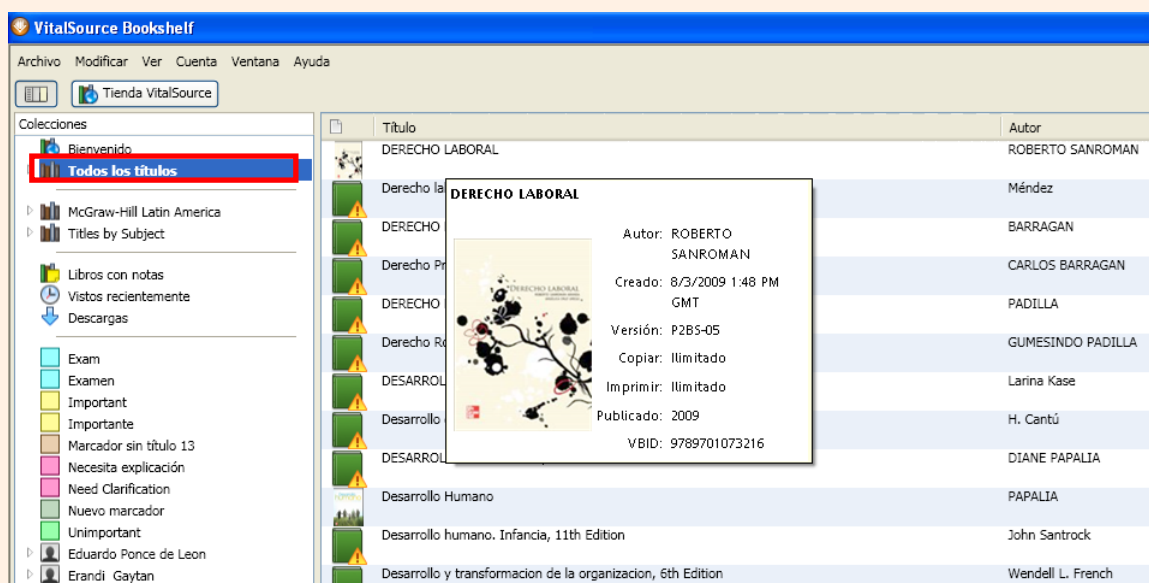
VitalSource Bookshelf

Archivo Modificar Ver Cuenta Ventana Ayuda

Tienda VitalSource

Colecciones
Bienvenido
Todos los títulos
McGraw-Hill Latin America
Titles by Subject
Libros con notas
Vistos recientemente
Descargas
Exam
Examen
Important
Importante
Marcador sin título 13
Necesita explicación
Need Clarification
Nuevo marcador
Unimportant
Eduardo Ponce de Leon
Erandi Gaytan

| Título | Autor |
|---|---|
| DERECHO LABORAL | ROBERTO SANROMAN |
| Derecho la | Méndez |
| DERECHO | BARRAGAN |
| Derecho Pr | CARLOS BARRAGAN |
| DERECHO | PADILLA |
| Derecho Ro | GUMESINDO PADILLA |
| DESARROLL | Larina Kase |
| Desarrollo | H. Cantú |
| DESARROL | DIANE PAPALIA |
| Desarrollo Humano | PAPALIA |
| Desarrollo humano. Infancia, 11th Edition | John Santrock |
| Desarrollo y transformacion de la organizacion, 6th Edition | Wendell L. French |

DERECHO LABORAL
DERECHO LABORAL
Autor: ROBERTO SANROMAN
Creado: 8/3/2009 1:48 PM GMT
Versión: P2BS-05
Copiar: Ilimitado
Imprimir: Ilimitado
Publicado: 2009
VBID: 9789701073216